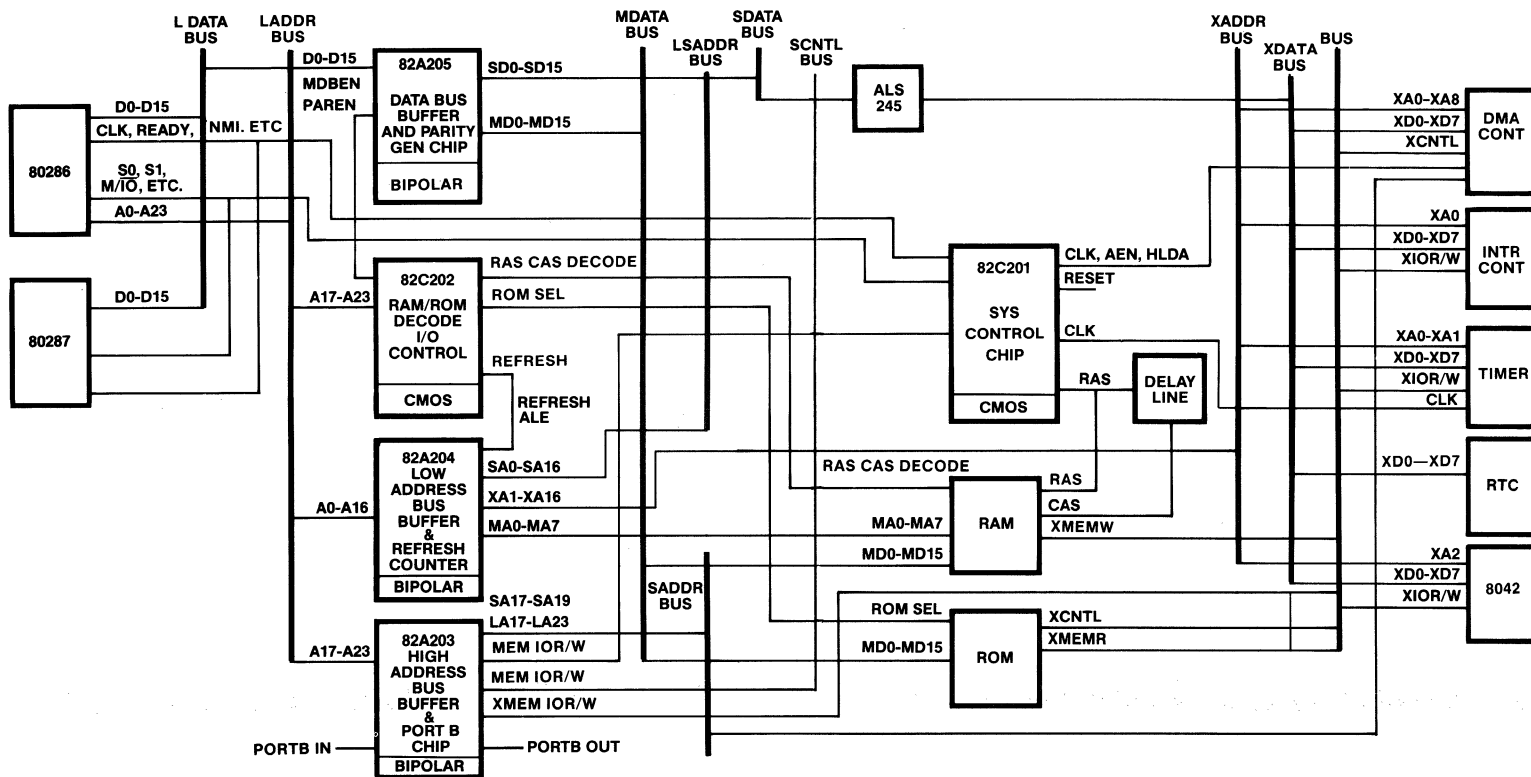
L DATA BUS
LADDR BUS
MDATA BUS
SDATA BUS
LSADDR BUS
SCNTL BUS
XADDR BUS
XDATA BUS
BUS

80286
D0-D15
CLK, READY, NMI. ETC
$\overline{S0}$, S1, M/$\overline{IO}$, ETC.
A0-A23

80287
D0-D15

D0-D15
MDBEN
PAREN
82A205
DATA BUS BUFFER AND PARITY GEN CHIP
BIPOLAR
SD0-SD15
MD0-MD15

ALS 245

A17-A23
82C202
RAM/ROM DECODE I/O CONTROL
CMOS
RAS CAS DECODE
ROM SEL
REFRESH
REFRESH ALE

82C201
SYS CONTROL CHIP
CMOS
CLK, AEN, HLDA
RESET
CLK
RAS
DELAY LINE

A0-A16
82A204
LOW ADDRESS BUS BUFFER & REFRESH COUNTER
BIPOLAR
SA0-SA16
XA1-XA16
MA0-MA7
SA17-SA19

RAS CAS DECODE
RAS
CAS
XMEMW
MA0-MA7
MD0-MD15
RAM

SADDR BUS

A17-A23
82A203
HIGH ADDRESS BUS BUFFER & PORT B CHIP
BIPOLAR
LA17-LA23
MEM IOR/W
MEM IOR/W
XMEM IOR/W
PORTB IN
PORTB OUT

ROM SEL
MD0-MD15
ROM
XCNTL
XMEMR

XA0-XA8
XD0-XD7
XCNTL
DMA CONT

XA0
XD0-XD7
XIOR/W
INTR CONT

XA0-XA1
XD0-XD7
XIOR/W
CLK
TIMER

XD0—XD7
RTC

XA2
XD0-XD7
XIOR/W
8042